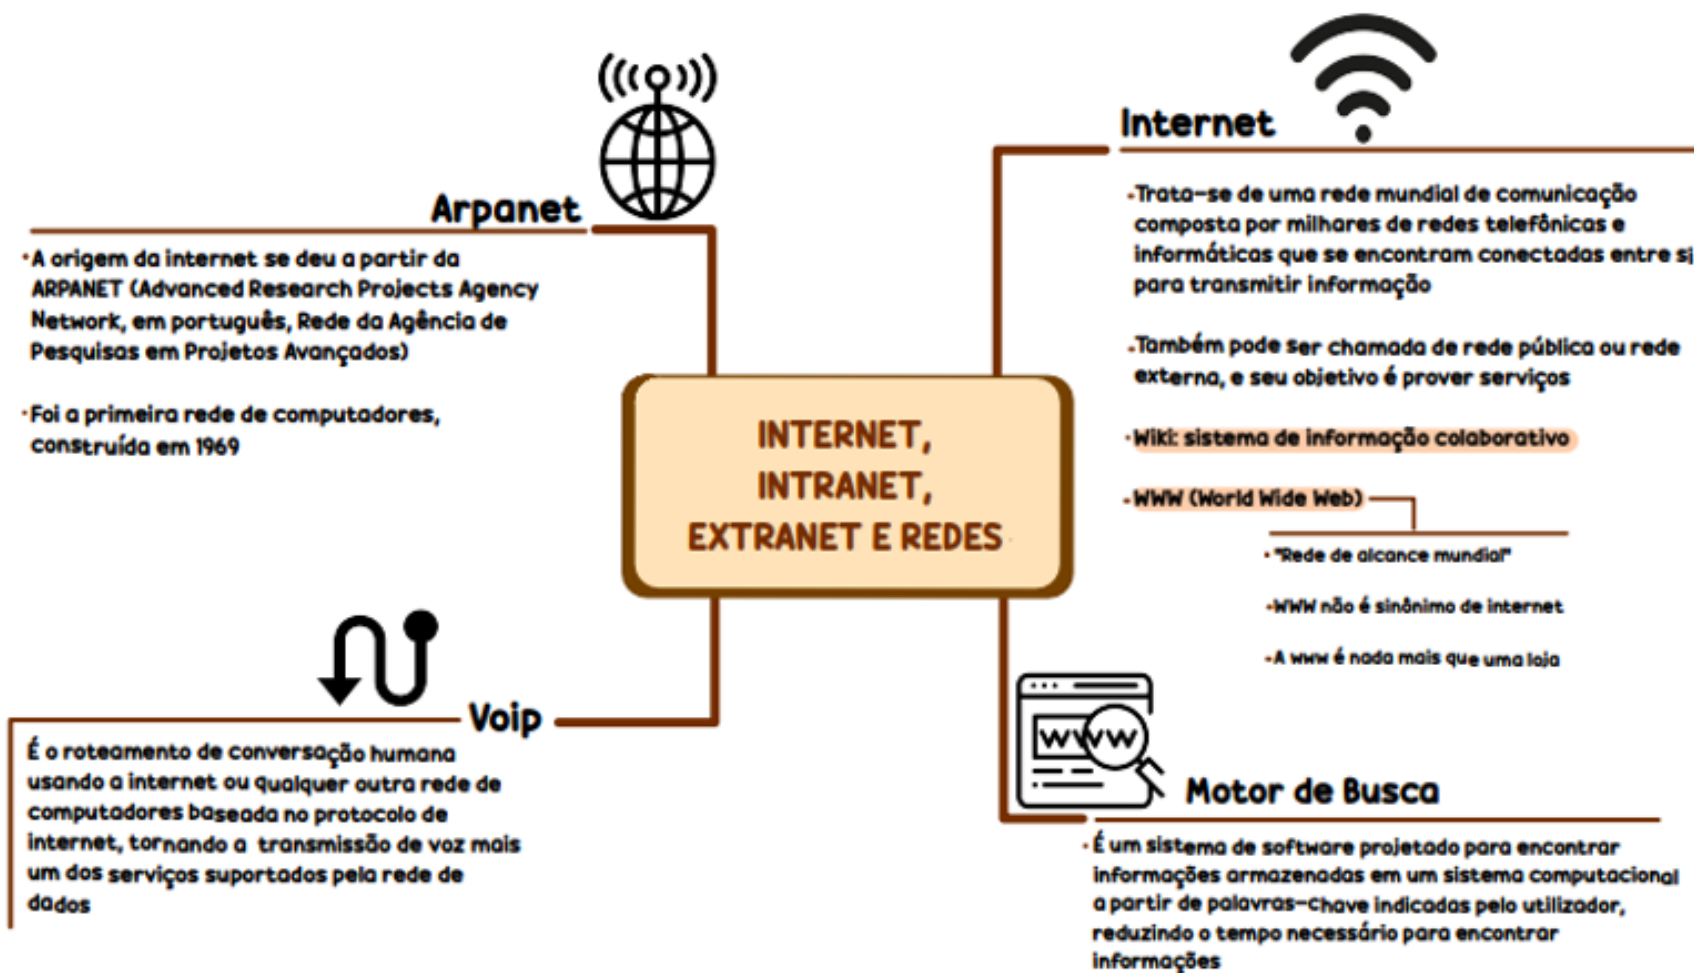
INTERNET, INTRANET, EXTRANET E REDES

Arpanet

·A origem da internet se deu a partir da ARPANET (Advanced Research Projects Agency Network, em português, Rede da Agência de Pesquisas em Projetos Avançados)

·Foi a primeira rede de computadores, construída em 1969

Internet

·Trata-se de uma rede mundial de comunicação composta por milhares de redes telefônicas e informáticas que se encontram conectadas entre si para transmitir informação

·Também pode ser chamada de rede pública ou rede externa, e seu objetivo é prover serviços

·Wiki: sistema de informação colaborativo

·WWW (World Wide Web)

·"Rede de alcance mundial"

·WWW não é sinônimo de internet

·A www é nada mais que uma loja

Voip

É o roteamento de conversação humana usando a internet ou qualquer outra rede de computadores baseada no protocolo de internet, tornando a transmissão de voz mais um dos serviços suportados pela rede de dados

WWW

Motor de Busca

·É um sistema de software projetado para encontrar informações armazenadas em um sistema computacional a partir de palavras-chave indicadas pelo utilizador, reduzindo o tempo necessário para encontrar informações